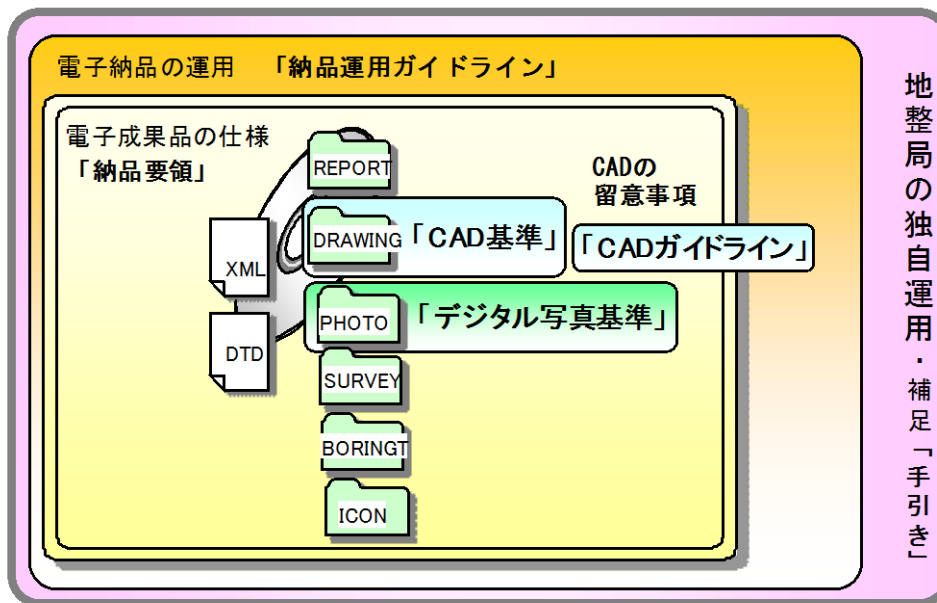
電子納品の運用　「納品運用ガイドライン」

電子成果品の仕様
「納品要領」

XML

DTD

REPORT

DRAWING 「CAD基準」

CADの
留意事項

「CADガイドライン」

PHOTO 「デジタル写真基準」

SURVEY

BORINGT

ICON

地整局の独自運用・補足「手引き」